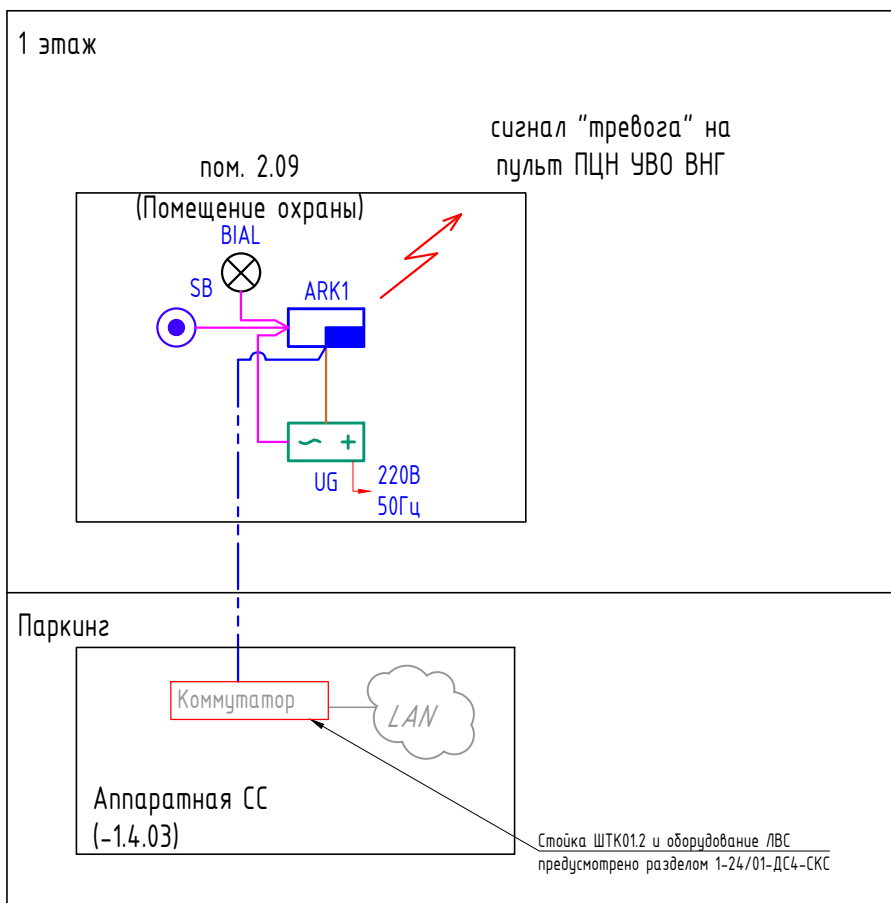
1 этаж

сигнал "тревога" на пульт ПЦН УВО ВНГ

пом. 2.09
(Помещение охраны)

BIAL

SB

ARK1

~ +

UG

220В
50Гц

Паркинг

Коммутатор

LAN

Аппаратная СС
(-1.4.03)

Стойка ШТК01.2 и оборудование ЛВС
предусмотрено разделом 1-24/01-ДС4-СКС